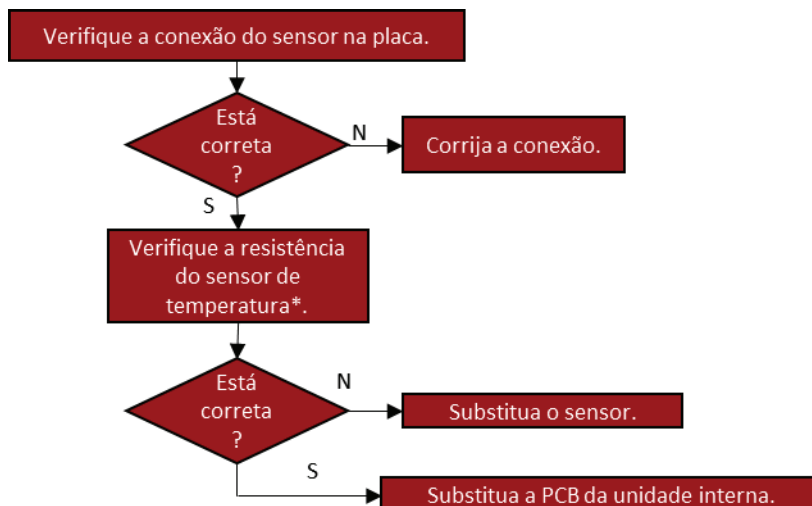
Verifique a conexão do sensor na placa.

Está correta ?

N

Corrija a conexão.

S

Verifique a resistência do sensor de temperatura*.

Está correta ?

N

Substitua o sensor.

S

Substitua a PCB da unidade interna.